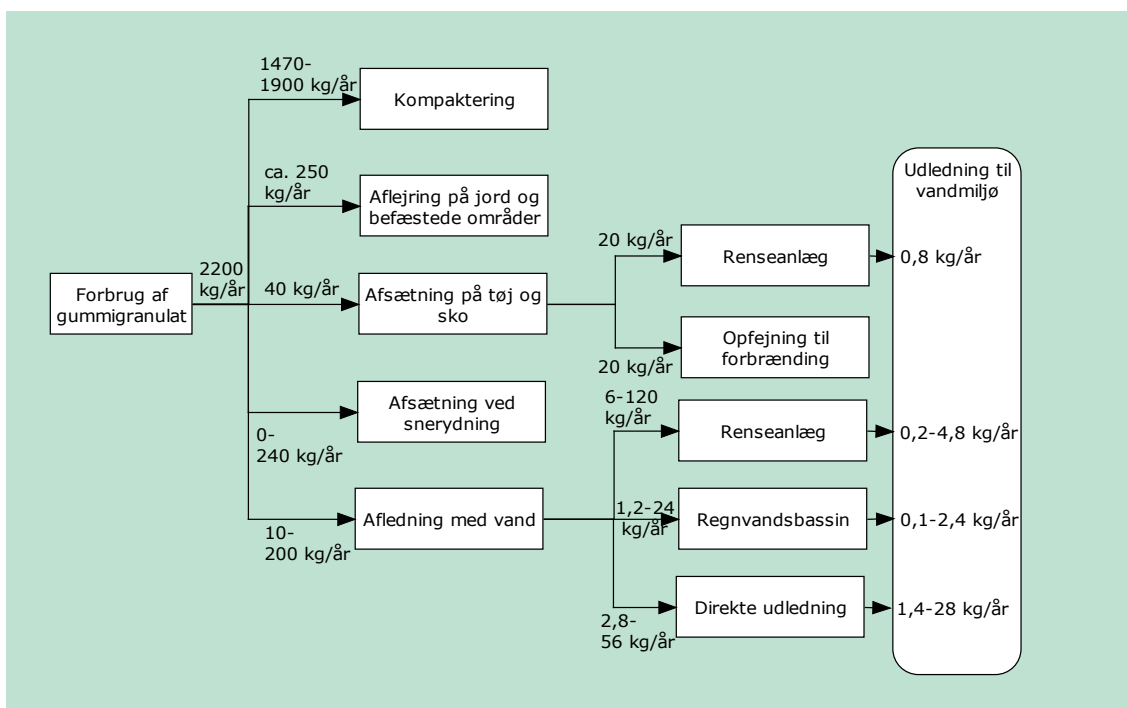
Forbrug af gummigranulat

2200 kg/år

1470-1900 kg/år

Kompaktering

ca. 250 kg/år

Aflejring på jord og befæstede områder

40 kg/år

Afsætning på tøj og sko

0-240 kg/år

Afsætning ved snerydning

10-200 kg/år

Afledning med vand

20 kg/år

Renseanlæg

20 kg/år

Opfejning til forbrænding

6-120 kg/år

Renseanlæg

1,2-24 kg/år

Regnvandsbassin

2,8-56 kg/år

Direkte udledning

Udledning til vandmiljø

0,8 kg/år

0,2-4,8 kg/år

0,1-2,4 kg/år

1,4-28 kg/år